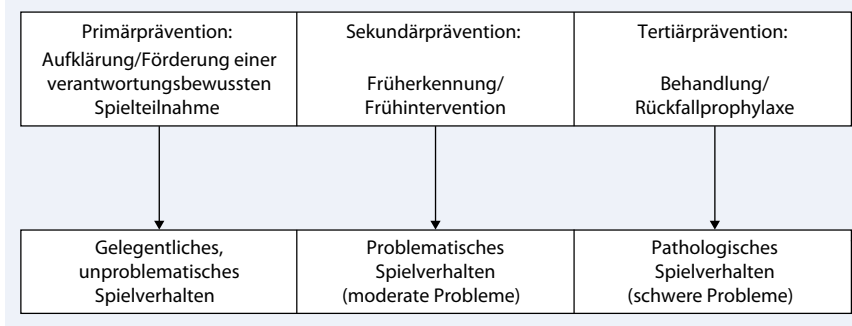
Primärprävention:
Aufklärung/Förderung einer verantwortungsbewussten Spielteilnahme

Sekundärprävention:
Früherkennung/ Frühintervention

Tertiärprävention:
Behandlung/ Rückfallprophylaxe

Gelegentliches, unproblematisches Spielverhalten

Problematisches Spielverhalten (moderate Probleme)

Pathologisches Spielverhalten (schwere Probleme)